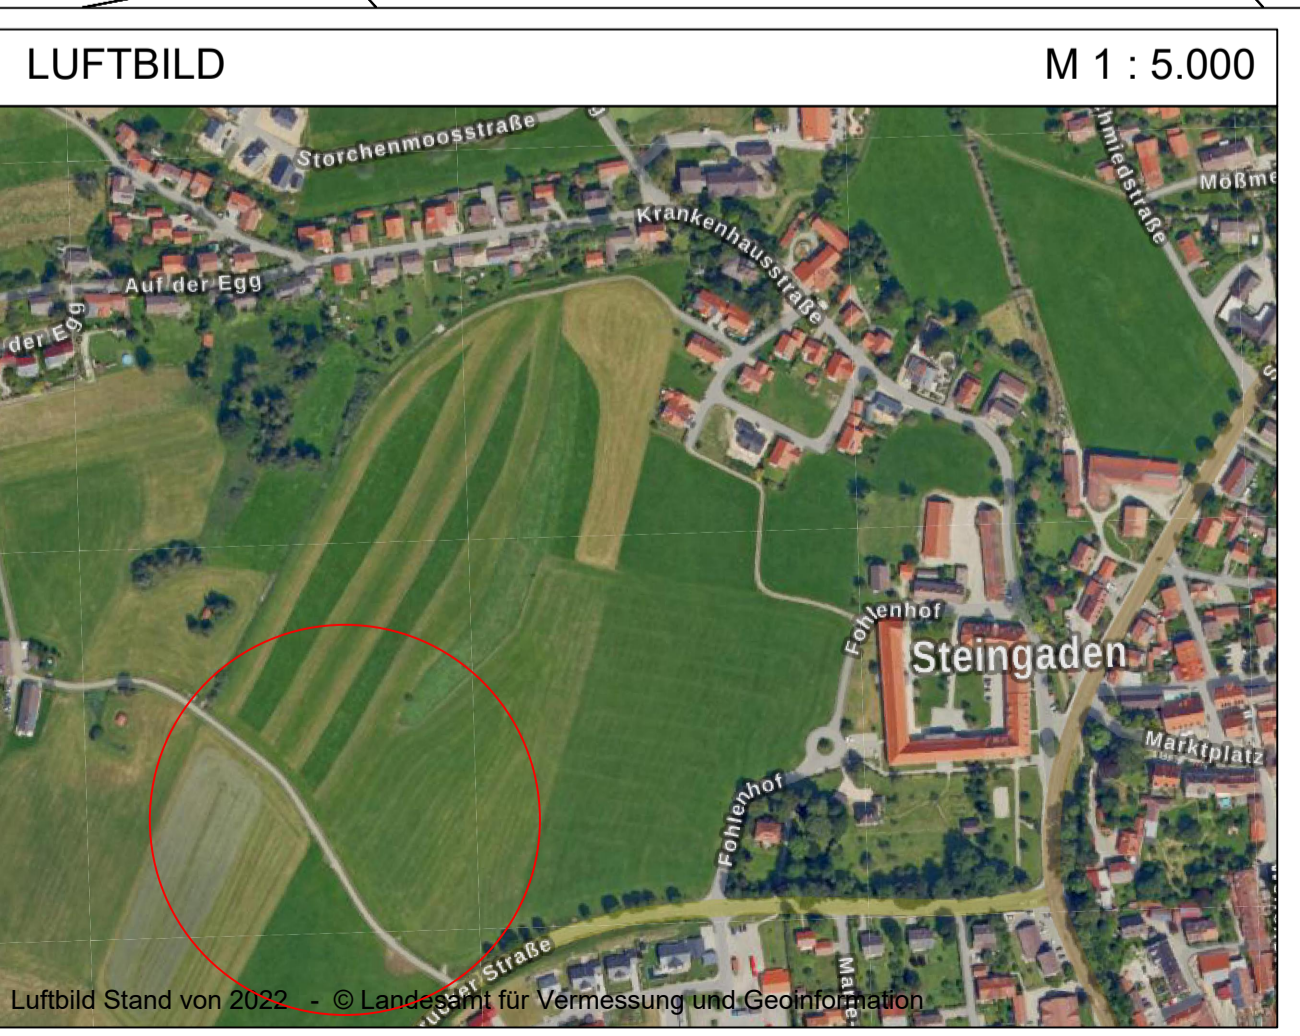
LUFTBILD

M 1 : 5.000

Storchenmoosstraße

hmiedstraße

Mößme

Krankenhausstraße

Auf der Egg

der Egg

Fohlenhof

Steingaden

Marktplatz

Fohlenhof

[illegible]er Straße

Ma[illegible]

Luftbild Stand von 2022 - © Landesamt für Vermessung und Geoinformation